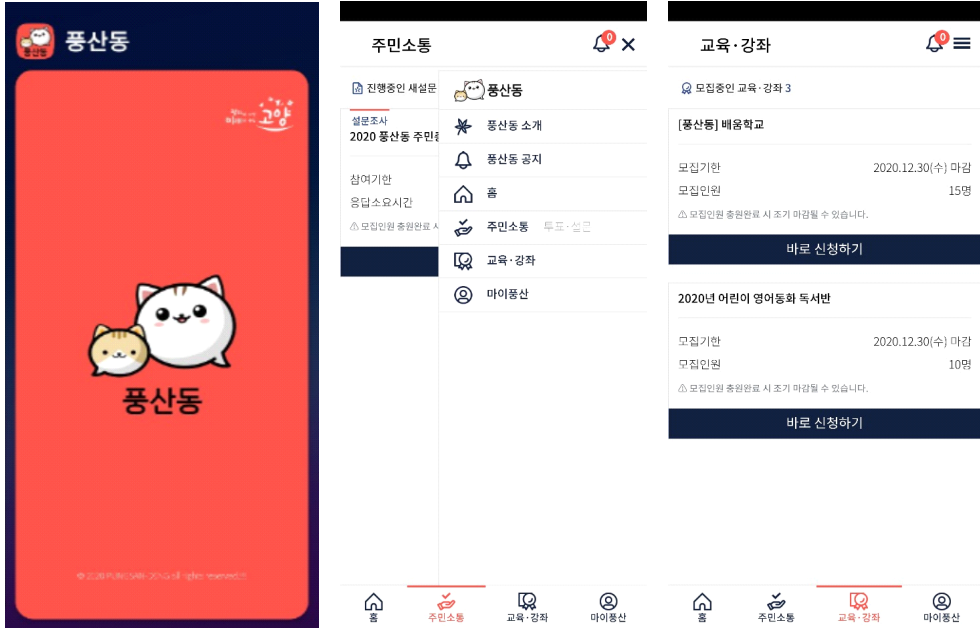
풍산동

풍산동

고향

풍산동

© 2020 PUNGSAN-DONG all rights reserved.

주민소통

0

진행중인 새설문

설문조사

2020 풍산동 주민

참여기한

응답소요시간

⚠ 모집인원 충원완료 시

풍산동

풍산동 소개

풍산동 공지

홈

주민소통 투표·설문

교육·강좌

마이풍산

홈

주민소통

교육·강좌

마이풍산

교육·강좌

0

모집중인 교육·강좌 3

[풍산동] 배움학교

모집기한 2020.12.30(수) 마감

모집인원 15명

⚠ 모집인원 충원완료 시 조기 마감될 수 있습니다.

바로 신청하기

2020년 어린이 영어동화 독서반

모집기한 2020.12.30(수) 마감

모집인원 10명

⚠ 모집인원 충원완료 시 조기 마감될 수 있습니다.

바로 신청하기

홈

주민소통

교육·강좌

마이풍산